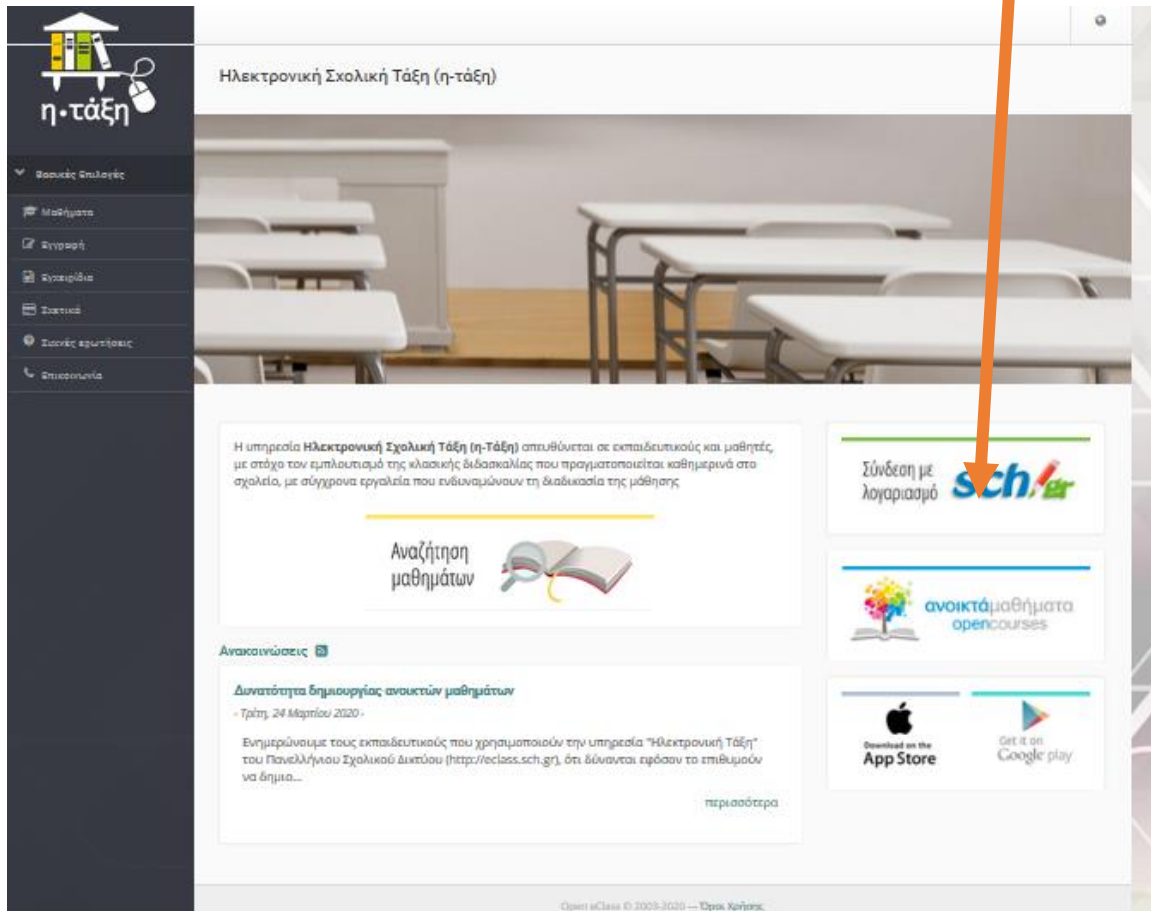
η·τάξη

Βασικές Επιλογές
Μαθήματα
Εγγραφή
Εγχειρίδια
Σχετικά
Συχνές ερωτήσεις
Επικοινωνία

Ηλεκτρονική Σχολική Τάξη (η-τάξη)

Η υπηρεσία **Ηλεκτρονική Σχολική Τάξη (η-Τάξη)** απευθύνεται σε εκπαιδευτικούς και μαθητές, με στόχο τον εμπλουτισμό της κλασικής διδασκαλίας που πραγματοποιείται καθημερινά στο σχολείο, με σύγχρονα εργαλεία που ενδυναμώνουν τη διαδικασία της μάθησης

Αναζήτηση μαθημάτων

Ανακοινώσεις

Δυνατότητα δημιουργίας ανοικτών μαθημάτων

- Τρίτη, 24 Μαρτίου 2020 -

Ενημερώνουμε τους εκπαιδευτικούς που χρησιμοποιούν την υπηρεσία "Ηλεκτρονική Τάξη" του Πανελλήνιου Σχολικού Δικτύου (http://eclass.sch.gr), ότι δύνανται εφόσον το επιθυμούν να δημιο...

περισσότερα

Σύνδεση με λογαριασμό sch.gr

ανοικτάμαθήματα opencourses

Download on the App Store

Get it on Google play

Open eClass © 2003-2020 — Όροι Χρήσης